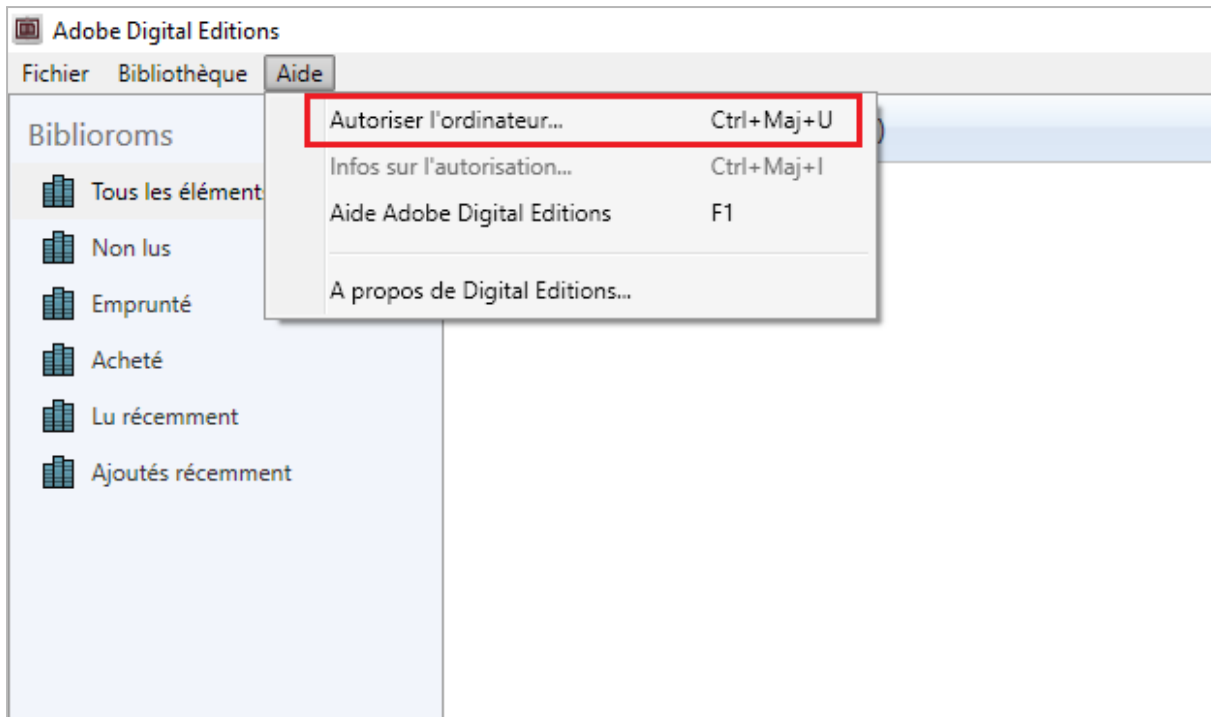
Adobe Digital Editions

Fichier Bibliothèque Aide

Biblioroms

Tous les élément

Non lus

Emprunté

Acheté

Lu récemment

Ajoutés récemment

Autoriser l'ordinateur... Ctrl+Maj+U

Infos sur l'autorisation... Ctrl+Maj+I

Aide Adobe Digital Editions F1

A propos de Digital Editions...